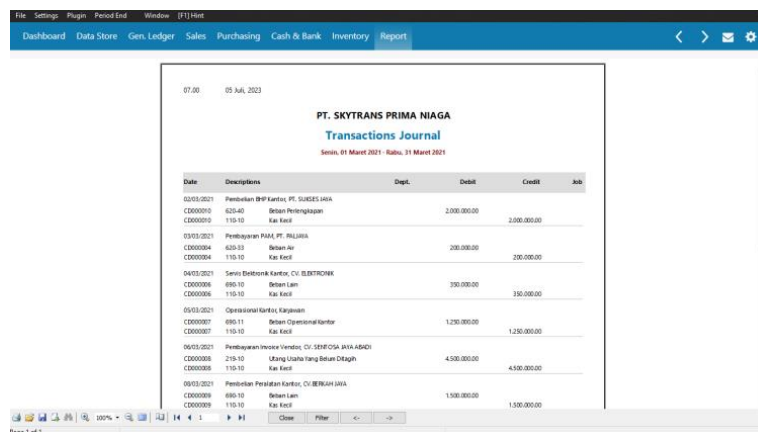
File Settings Plugin Period End Window [F1] Hint

Dashboard Data Store Gen. Ledger Sales Purchasing Cash & Bank Inventory Report

07.00 05 Juli, 2023

PT. SKYTRANS PRIMA NIAGA

Transactions Journal

Senin, 01 Maret 2021 - Rabu, 31 Maret 2021

| Date | Descriptions | | Dept. | Debit | Credit | Job |
|---|---|---|---|---|---|---|
| 02/03/2021 | Pembelian BHP Kantor, PT. SUKSES JAYA | | | | | |
| CD000010 | 620-40 | Beban Perlengkapan | | 2.000.000,00 | | |
| CD000010 | 110-10 | Kas Kecil | | | 2.000.000,00 | |
| 03/03/2021 | Pembayaran PAM, PT. PALJAYA | | | | | |
| CD000004 | 620-33 | Beban Air | | 200.000,00 | | |
| CD000004 | 110-10 | Kas Kecil | | | 200.000,00 | |
| 04/03/2021 | Servis Elektronik Kantor, CV. ELEKTRONIK | | | | | |
| CD000006 | 690-10 | Beban Lain | | 350.000,00 | | |
| CD000006 | 110-10 | Kas Kecil | | | 350.000,00 | |
| 05/03/2021 | Operasional Kantor, Karyawan | | | | | |
| CD000007 | 690-11 | Beban Operasional Kantor | | 1.250.000,00 | | |
| CD000007 | 110-10 | Kas Kecil | | | 1.250.000,00 | |
| 06/03/2021 | Pembayaran Invoice Vendor, CV. SENTOSA JAYA ABADI | | | | | |
| CD000008 | 219-10 | Utang Usaha Yang Belum Ditagih | | 4.500.000,00 | | |
| CD000008 | 110-10 | Kas Kecil | | | 4.500.000,00 | |
| 08/03/2021 | Pembelian Peralatan Kantor, CV. BERKAH JAYA | | | | | |
| CD000009 | 690-10 | Beban Lain | | 1.500.000,00 | | |
| CD000009 | 110-10 | Kas Kecil | | | 1.500.000,00 | |

100% 1 Close Filter <- ->

Page 1 of 2